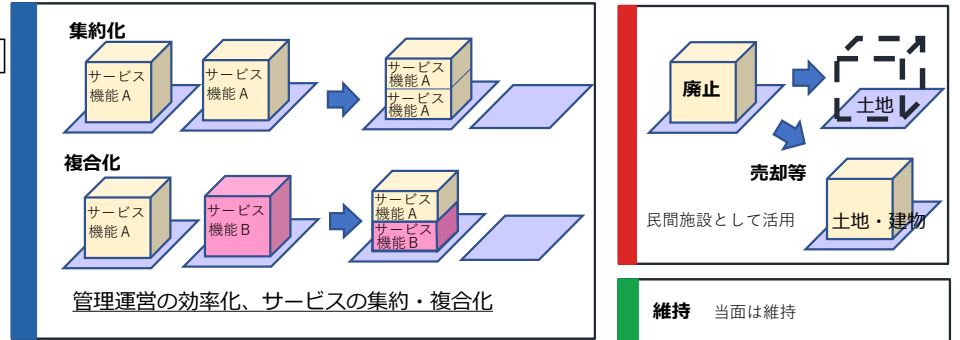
集約化

サービス機能A

サービス機能A

サービス機能A
サービス機能A

複合化

サービス機能A

サービス機能B

サービス機能A
サービス機能B

管理運営の効率化、サービスの集約・複合化

廃止

土地

売却等

民間施設として活用

土地・建物

維持　当面は維持